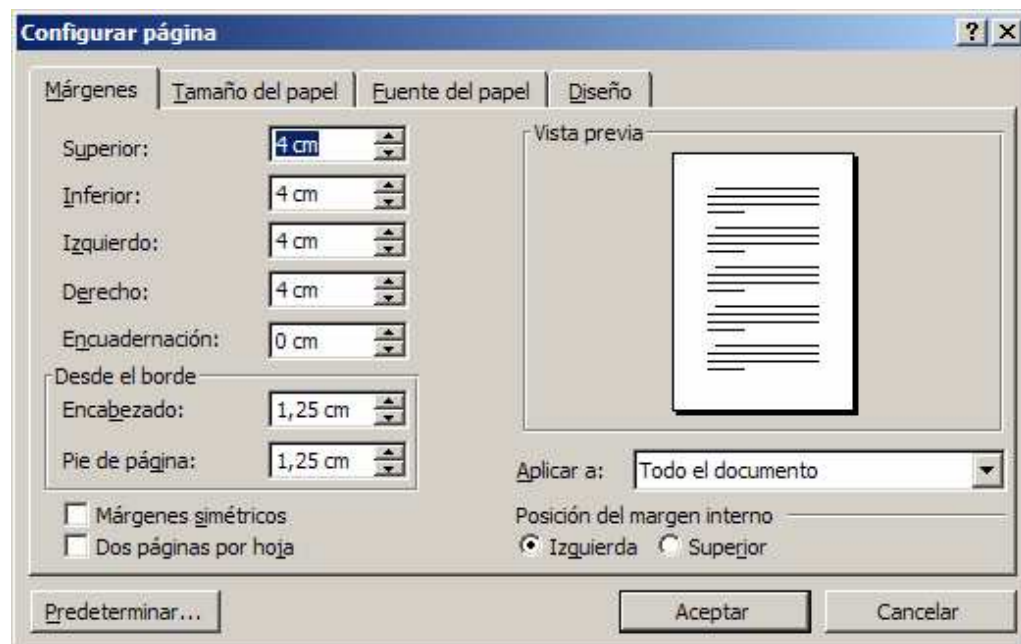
Configurar página

?

Márgenes | Tamaño del papel | Fuente del papel | Diseño

Superior: 4 cm
Inferior: 4 cm
Izquierdo: 4 cm
Derecho: 4 cm
Encuadernación: 0 cm

Desde el borde
Encabezado: 1,25 cm
Pie de página: 1,25 cm

Márgenes simétricos
Dos páginas por hoja

Vista previa

Aplicar a: Todo el documento

Posición del margen interno
Izquierda Superior

Predeterminar... Aceptar Cancelar